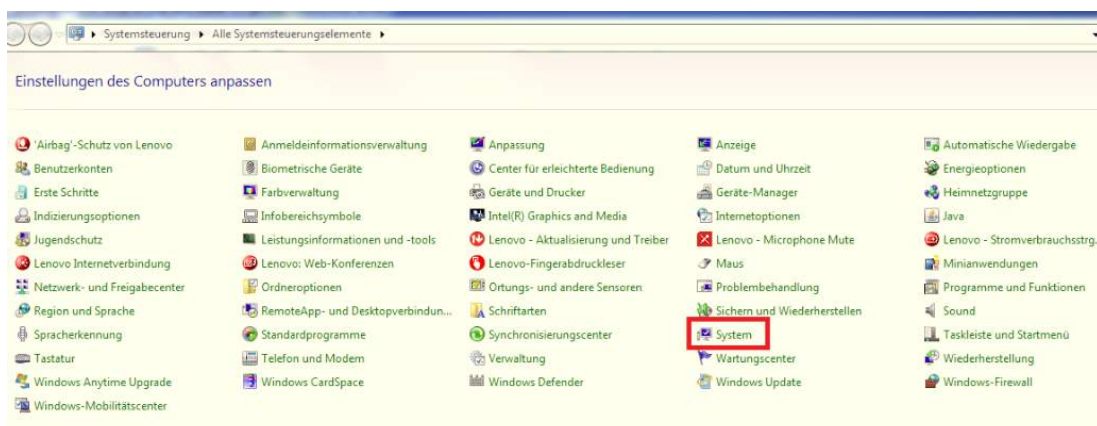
Systemsteuerung ▸ Alle Systemsteuerungselemente ▸

Einstellungen des Computers anpassen

'Airbag'-Schutz von Lenovo
Benutzerkonten
Erste Schritte
Indizierungsoptionen
Jugendschutz
Lenovo Internetverbindung
Netzwerk- und Freigabecenter
Region und Sprache
Spracherkennung
Tastatur
Windows Anytime Upgrade
Windows-Mobilitätscenter

Anmeldeinformationsverwaltung
Biometrische Geräte
Farbverwaltung
Infobereichsymbole
Leistungsinformationen und -tools
Lenovo: Web-Konferenzen
Ordneroptionen
RemoteApp- und Desktopverbindun...
Standardprogramme
Telefon und Modem
Windows CardSpace

Anpassung
Center für erleichterte Bedienung
Geräte und Drucker
Intel(R) Graphics and Media
Lenovo - Aktualisierung und Treiber
Lenovo-Fingerabdruckleser
Ortungs- und andere Sensoren
Schriftarten
Synchronisierungscenter
Verwaltung
Windows Defender

Anzeige
Datum und Uhrzeit
Geräte-Manager
Internetoptionen
Lenovo - Microphone Mute
Maus
Problembehandlung
Sichern und Wiederherstellen
System
Wartungscenter
Windows Update

Automatische Wiedergabe
Energieoptionen
Heimnetzgruppe
Java
Lenovo - Stromverbrauchsstrg.
Minianwendungen
Programme und Funktionen
Sound
Taskleiste und Startmenü
Wiederherstellung
Windows-Firewall